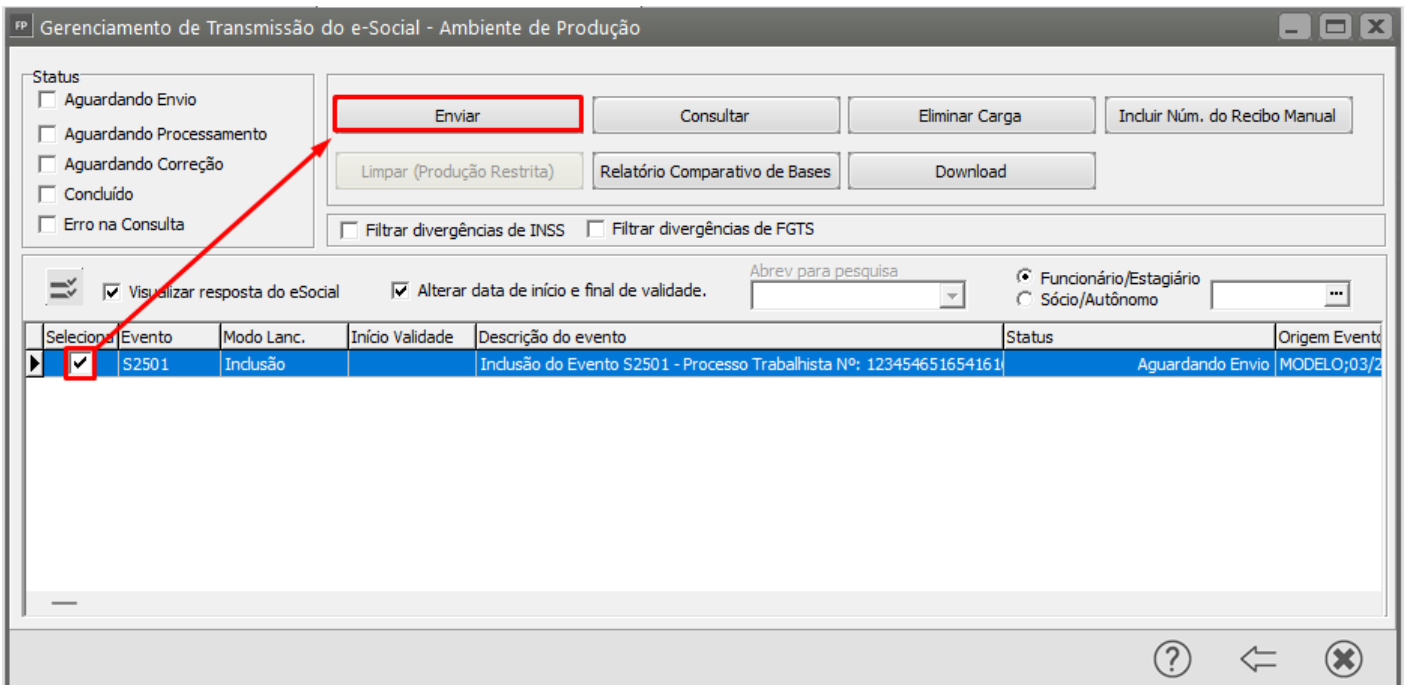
FP Gerenciamento de Transmissão do e-Social - Ambiente de Produção

Status
Aguardando Envio
Aguardando Processamento
Aguardando Correção
Concluído
Erro na Consulta

Enviar
Consultar
Eliminar Carga
Incluir Núm. do Recibo Manual
Limpar (Produção Restrita)
Relatório Comparativo de Bases
Download

Filtrar divergências de INSS
Filtrar divergências de FGTS

Visualizar resposta do eSocial
Alterar data de início e final de validade.
Abrev para pesquisa
Funcionário/Estagiário
Sócio/Autônomo
...

| Seleciona | Evento | Modo Lanc. | Início Validade | Descrição do evento | Status | Origem Evento |
|---|---|---|---|---|---|---|
| ✔ | S2501 | Inclusão | | Inclusão do Evento S2501 - Processo Trabalhista Nº: 12345465165416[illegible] | Aguardando Envio | MODELO;03/2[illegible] |